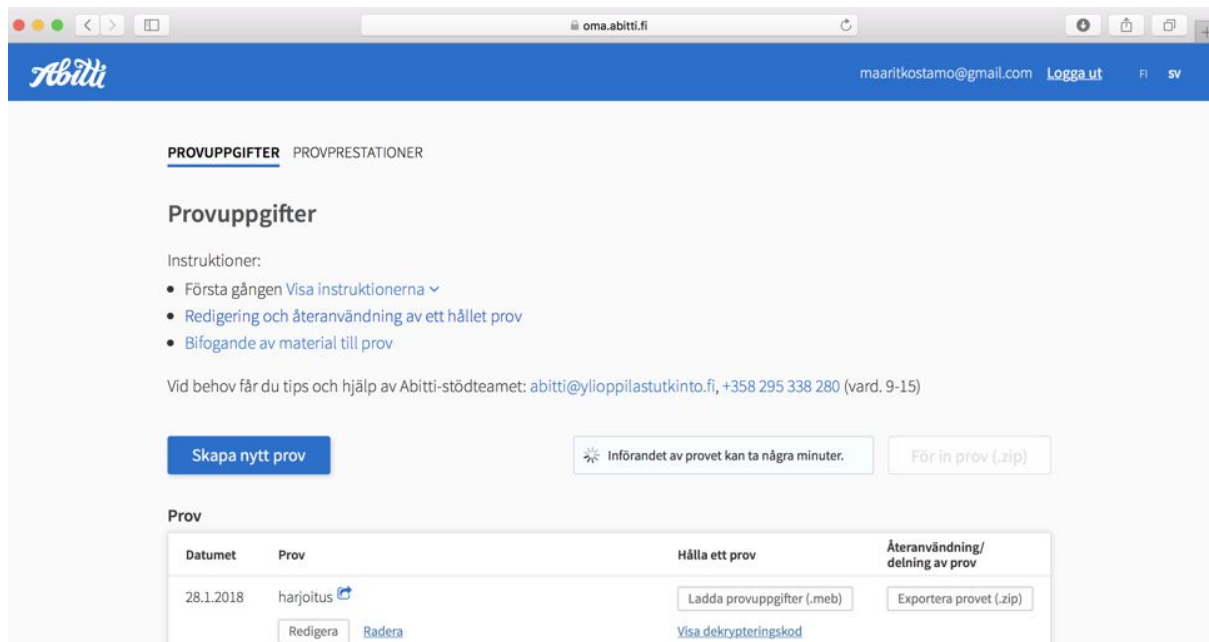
oma.abitti.fi

Abitti

maaritkostamo@gmail.com Logga ut FI SV

PROVUPPGIFTER PROVPRESTATIONER

Provuppgifter

Instruktioner:

- Första gången Visa instruktionerna
- Redigering och återanvändning av ett hållet prov
- Bifogande av material till prov

Vid behov får du tips och hjälp av Abitti-stödteamet: abitti@ylioppilastutkinto.fi, +358 295 338 280 (vard. 9-15)

Skapa nytt prov

Införandet av provet kan ta några minuter.

För in prov (.zip)

Prov

| Datumet | Prov | Hålla ett prov | Återanvändning/ delning av prov |
|---|---|---|---|
| 28.1.2018 | harjoitus | Ladda provuppgifter (.meb) | Exportera provet (.zip) |
| | Redigera Radera | Visa dekrypteringskod | |